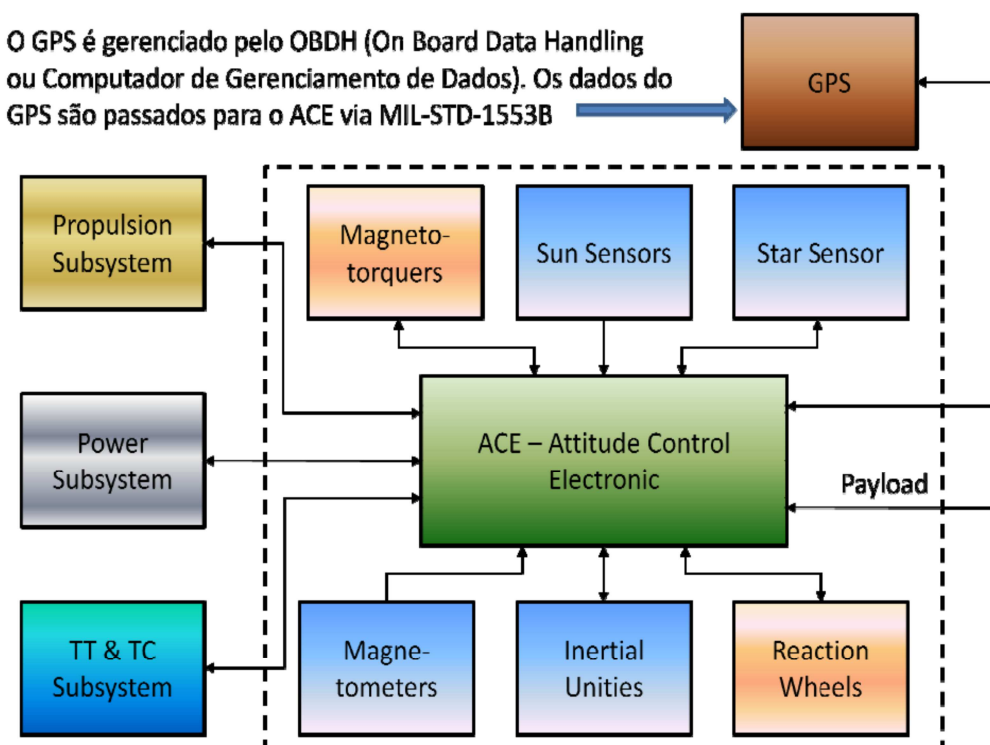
O GPS é gerenciado pelo OBDH (On Board Data Handling ou Computador de Gerenciamento de Dados). Os dados do GPS são passados para o ACE via MIL-STD-1553B

GPS

Propulsion Subsystem

Magneto-torquers

Sun Sensors

Star Sensor

Power Subsystem

ACE – Attitude Control Electronic

Payload

TT & TC Subsystem

Magne-tometers

Inertial Unities

Reaction Wheels